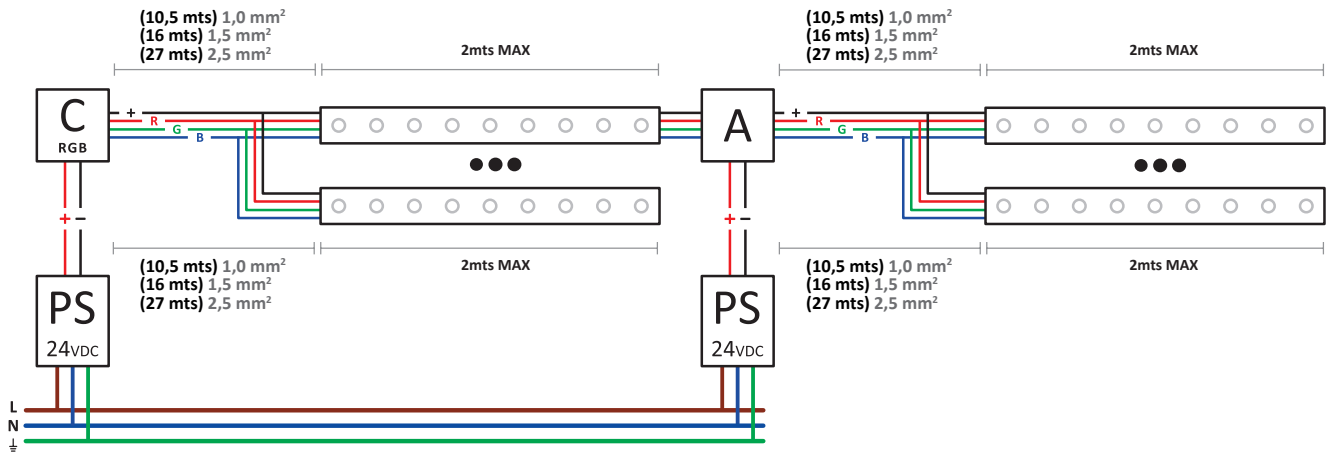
(10,5 mts) 1,0 mm$^2$
(16 mts) 1,5 mm$^2$
(27 mts) 2,5 mm$^2$

2mts MAX

(10,5 mts) 1,0 mm$^2$
(16 mts) 1,5 mm$^2$
(27 mts) 2,5 mm$^2$

2mts MAX

C
RGB

+ R G B

A

+ R G B

+ −

+ −

(10,5 mts) 1,0 mm$^2$
(16 mts) 1,5 mm$^2$
(27 mts) 2,5 mm$^2$

2mts MAX

(10,5 mts) 1,0 mm$^2$
(16 mts) 1,5 mm$^2$
(27 mts) 2,5 mm$^2$

2mts MAX

PS
24VDC

PS
24VDC

L
N
⏚